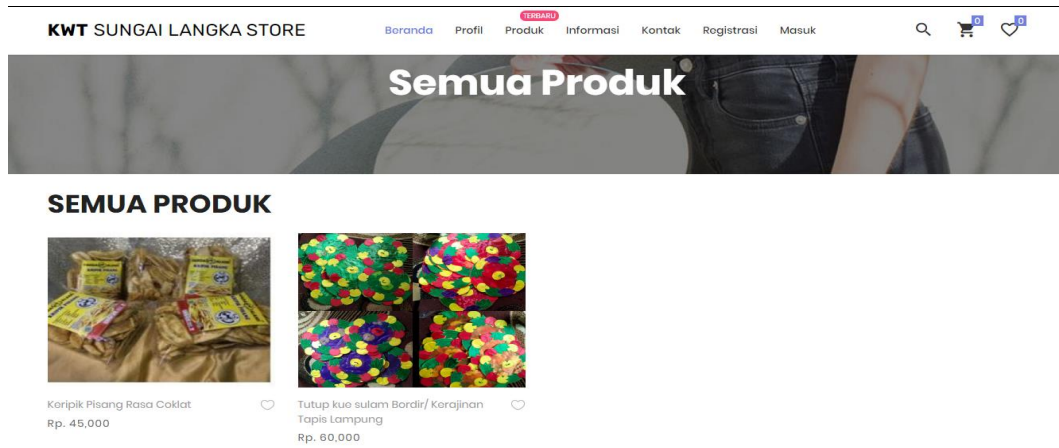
**KWT** SUNGAI LANGKA STORE

Beranda Profil TERBARU Produk Informasi Kontak Registrasi Masuk 0 0

Semua Produk

SEMUA PRODUK

Keripik Pisang Rasa Coklat
Rp. 45,000

Tutup kue sulam Bordir/ Kerajinan Tapis Lampung
Rp. 60,000